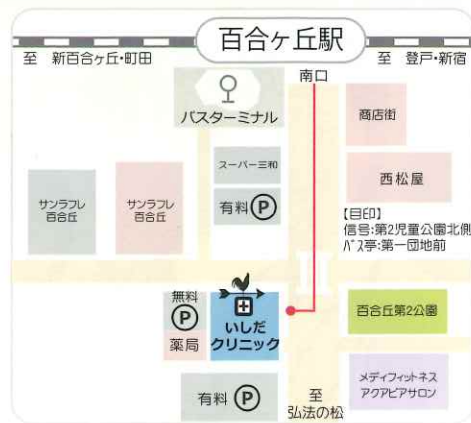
百合ヶ丘駅

至　新百合ヶ丘・町田

至　登戸・新宿

南口

バスターミナル

商店街

スーパー三和

有料 P

西松屋

サンラフレ 百合丘

サンラフレ 百合丘

【目印】
信号:第2児童公園北側
バス亭:第一団地前

無料 P

いしだ クリニック

薬局

百合丘第2公園

メディフィットネス アクアピアサロン

有料 P

至
弘法の松